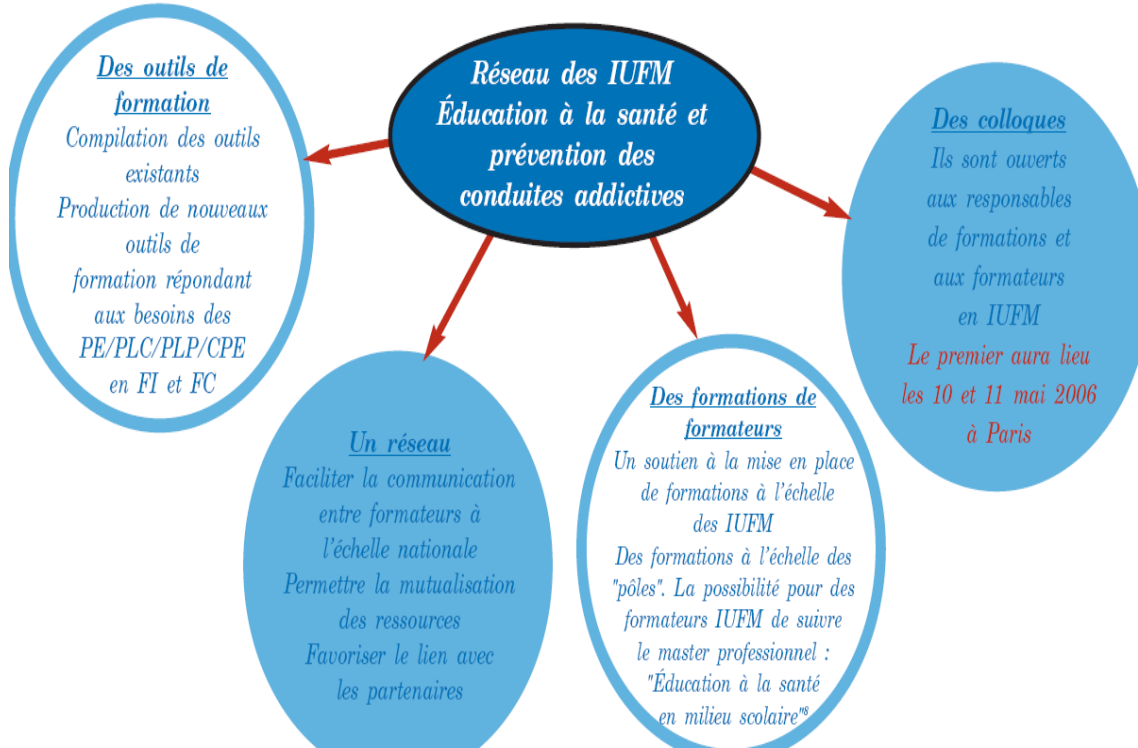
Réseau des IUFM
Éducation à la santé et prévention des conduites addictives

Des outils de formation
Compilation des outils existants
Production de nouveaux outils de formation répondant aux besoins des PE/PLC/PLP/CPE en FI et FC

Des colloques
Ils sont ouverts aux responsables de formations et aux formateurs en IUFM
Le premier aura lieu les 10 et 11 mai 2006 à Paris

Un réseau
Faciliter la communication entre formateurs à l'échelle nationale
Permettre la mutualisation des ressources
Favoriser le lien avec les partenaires

Des formations de formateurs
Un soutien à la mise en place de formations à l'échelle des IUFM
Des formations à l'échelle des "pôles". La possibilité pour des formateurs IUFM de suivre le master professionnel : "Éducation à la santé en milieu scolaire"$^8$